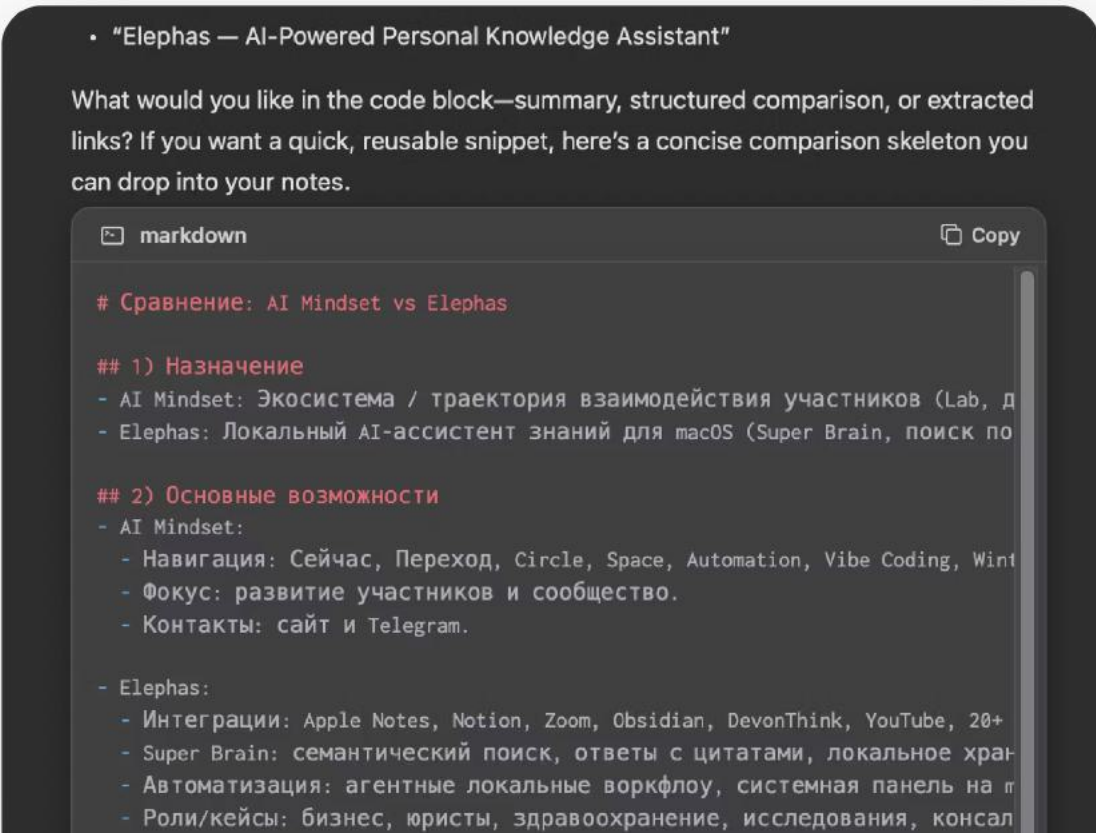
• "Elephas — AI-Powered Personal Knowledge Assistant"

What would you like in the code block—summary, structured comparison, or extracted links? If you want a quick, reusable snippet, here's a concise comparison skeleton you can drop into your notes.

markdown

Copy

# Сравнение: AI Mindset vs Elephas

## 1) Назначение
- AI Mindset: Экосистема / траектория взаимодействия участников (Lab, д
- Elephas: Локальный AI-ассистент знаний для macOS (Super Brain, поиск по

## 2) Основные возможности
- AI Mindset:
 - Навигация: Сейчас, Переход, Circle, Space, Automation, Vibe Coding, Win
 - Фокус: развитие участников и сообщество.
 - Контакты: сайт и Telegram.

- Elephas:
 - Интеграции: Apple Notes, Notion, Zoom, Obsidian, DevonThink, YouTube, 20+
 - Super Brain: семантический поиск, ответы с цитатами, локальное хра
 - Автоматизация: агентные локальные воркфлоу, системная панель на
 - Роли/кейсы: бизнес, юристы, здравоохранение, исследования, консал